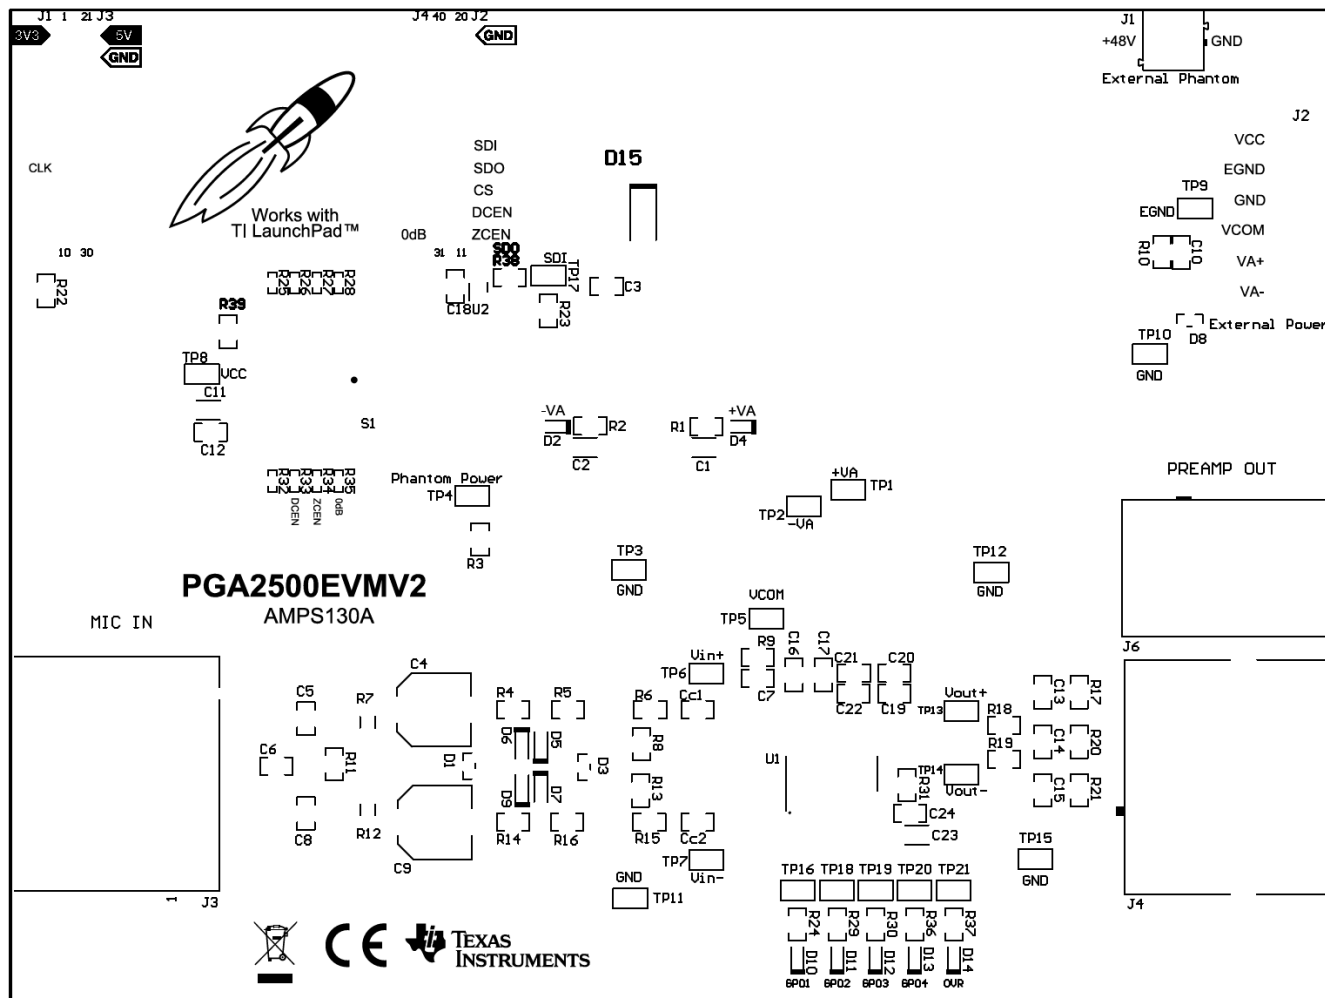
J1 1 21 J3
3V3
5V
GND
J4 40 20 J2
GND
J1
+48V
GND
External Phantom
J2
VCC
EGND
GND
VCOM
VA+
VA-
TP9
EGND
R10
C10
External Power
D8
TP10
GND
CLK
Works with
TI LaunchPad™
SDI
SDO
CS
DCEN
ZCEN
D15
0dB
10 30
31 11
SDO
R38
SDI
TP17
C3
R22
R25 R26 R27 R28
C18U2
R23
R39
TP8
VCC
C11
C12
S1
-VA
D2
R2
C2
R1
+VA
D4
C1
R32 R33 R34 R35
DCEN ZCEN 0dB
Phantom Power
TP4
R3
+VA
TP1
TP2
-VA
PREAMP OUT
TP3
GND
TP12
GND
PGA2500EVMV2
AMPS130A
VCOM
TP5
MIC IN
J6
R9
C16
C17
C21
C20
C7
C22
C19
Vin+
TP6
C4
C5
R7
R4
R5
R6
Cc1
Vout+
TP13
R18
C13
R17
R19
C14
R20
C6
R11
D6
D5
D1
D3
R8
U1
TP14
R31
Vout-
C15
R21
D9
D7
R13
C24
C8
R12
R14
R16
R15
Cc2
C23
TP15
GND
C9
TP7
Vin-
GND
TP11
TP16 TP18 TP19 TP20 TP21
1 J3
J4
R24 R29 R30 R36 R37
D10 D11 D12 D13 D14
GP01 GP02 GP03 GP04 OVR
CE
TEXAS INSTRUMENTS